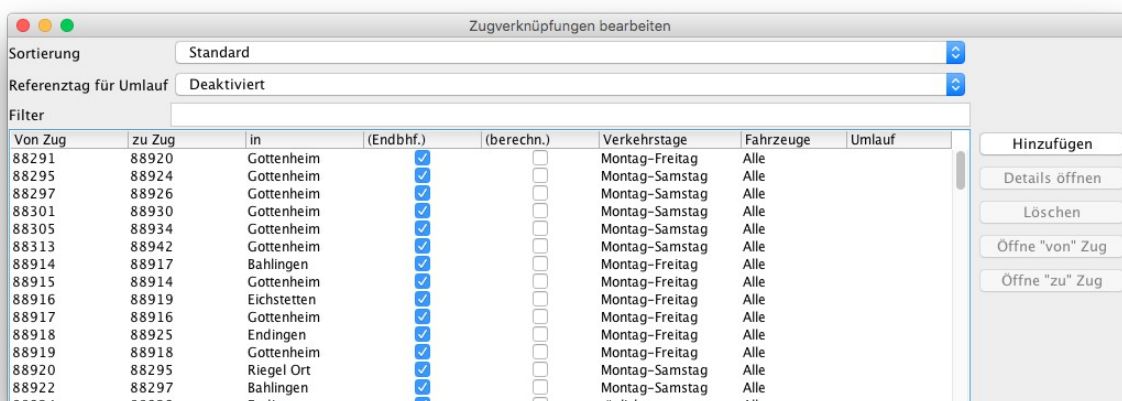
Zugverknüpfungen bearbeiten

Sortierung Standard

Referenztag für Umlauf Deaktiviert

Filter

| Von Zug | zu Zug | in | (Endbhf.) | (berechn.) | Verkehrstage | Fahrzeuge | Umlauf |
|---|---|---|---|---|---|---|---|
| 88291 | 88920 | Gottenheim | ☑ | ☐ | Montag-Freitag | Alle | |
| 88295 | 88924 | Gottenheim | ☑ | ☐ | Montag-Samstag | Alle | |
| 88297 | 88926 | Gottenheim | ☑ | ☐ | Montag-Samstag | Alle | |
| 88301 | 88930 | Gottenheim | ☑ | ☐ | Montag-Samstag | Alle | |
| 88305 | 88934 | Gottenheim | ☑ | ☐ | Montag-Samstag | Alle | |
| 88313 | 88942 | Gottenheim | ☑ | ☐ | Montag-Samstag | Alle | |
| 88914 | 88917 | Bahlingen | ☑ | ☐ | Montag-Freitag | Alle | |
| 88915 | 88914 | Gottenheim | ☑ | ☐ | Montag-Freitag | Alle | |
| 88916 | 88919 | Eichstetten | ☑ | ☐ | Montag-Freitag | Alle | |
| 88917 | 88916 | Gottenheim | ☑ | ☐ | Montag-Freitag | Alle | |
| 88918 | 88925 | Endingen | ☑ | ☐ | Montag-Freitag | Alle | |
| 88919 | 88918 | Gottenheim | ☑ | ☐ | Montag-Freitag | Alle | |
| 88920 | 88295 | Riegel Ort | ☑ | ☐ | Montag-Samstag | Alle | |
| 88922 | 88297 | Bahlingen | ☑ | ☐ | Montag-Samstag | Alle | |

Hinzufügen
Details öffnen
Löschen
Öffne "von" Zug
Öffne "zu" Zug